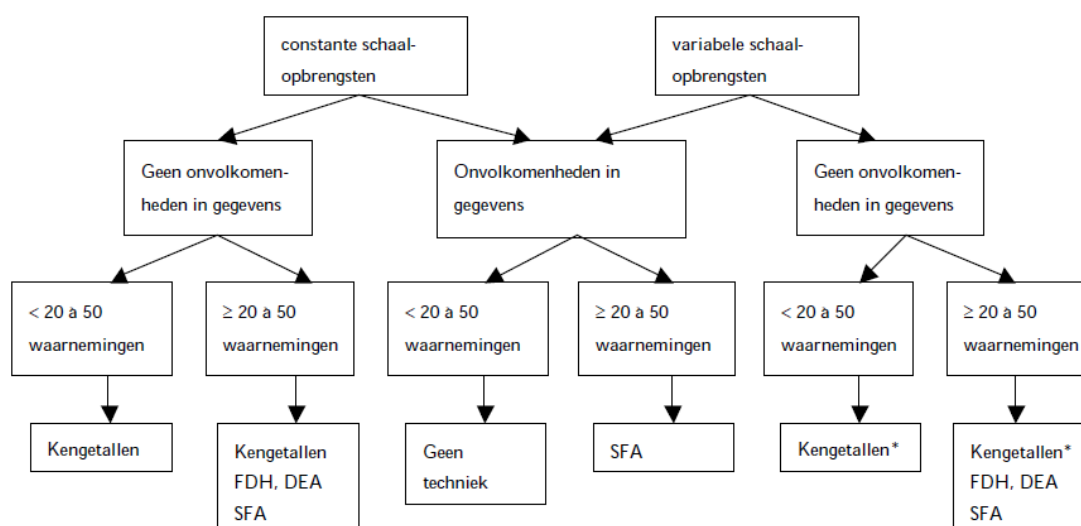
constante schaalopbrengsten

variabele schaalopbrengsten

Geen onvolkomenheden in gegevens

Onvolkomenheden in gegevens

Geen onvolkomenheden in gegevens

< 20 à 50 waarnemingen

≥ 20 à 50 waarnemingen

< 20 à 50 waarnemingen

≥ 20 à 50 waarnemingen

< 20 à 50 waarnemingen

≥ 20 à 50 waarnemingen

Kengetallen

Kengetallen
FDH, DEA
SFA

Geen techniek

SFA

Kengetallen*

Kengetallen*
FDH, DEA
SFA